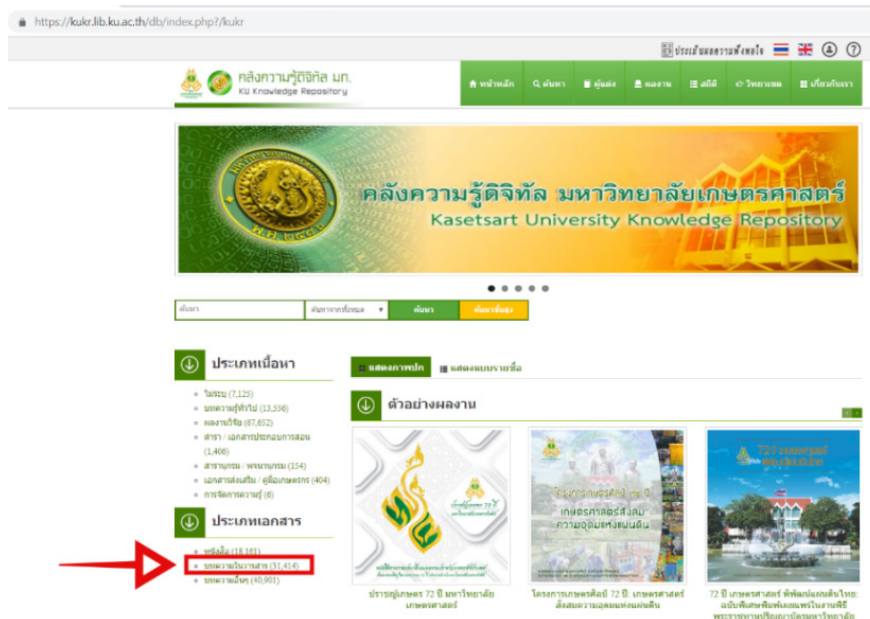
https://kukr.lib.ku.ac.th/db/index.php?/kukr

ประเมินความพึงพอใจ

คลังความรู้ดิจิทัล มก.
KU Knowledge Repository

หน้าหลัก
ค้นหา
ผู้แต่ง
ผลงาน
สถิติ
วิทยาเขต
เกี่ยวกับเรา

คลังความรู้ดิจิทัล มหาวิทยาลัยเกษตรศาสตร์
Kasetsart University Knowledge Repository

ค้นหา
ค้นหาจากทั้งหมด
ค้นหา
ค้นหาขั้นสูง

ประเภทเนื้อหา

ไมระบุ (7,125)
บทความรู้ทั่วไป (13,336)
ผลงานวิจัย (67,652)
ตำรา / เอกสารประกอบการสอน (1,406)
สารานุกรม / พจนานุกรม (154)
เอกสารส่งเสริม / คู่มือเกษตรกร (404)
การจัดการความรู้ (6)

ประเภทเอกสาร

หนังสือ (18,161)
บทความในวารสาร (31,414)
บทความอื่นๆ (40,901)

แสดงภาพปก
แสดงแบบรายชื่อ

ตัวอย่างผลงาน

ปราชญ์เกษตร 72 ปี มหาวิทยาลัยเกษตรศาสตร์

เกษตรศาสตร์สั่งสม ความอุดมแห่งแผ่นดิน
โครงการเกษตรศิลป์ 72 ปี เกษตรศาสตร์สั่งสมความอุดมแห่งแผ่นดิน

72 ปี เกษตรศาสตร์ พัฒนาแผ่นดินไทย
72 ปี เกษตรศาสตร์ พัฒนาแผ่นดินไทย: ฉบับพิเศษพิมพ์เผยแพร่ในงานพิธีพระราชทานปริญญาบัตรมหาวิทยาลัย